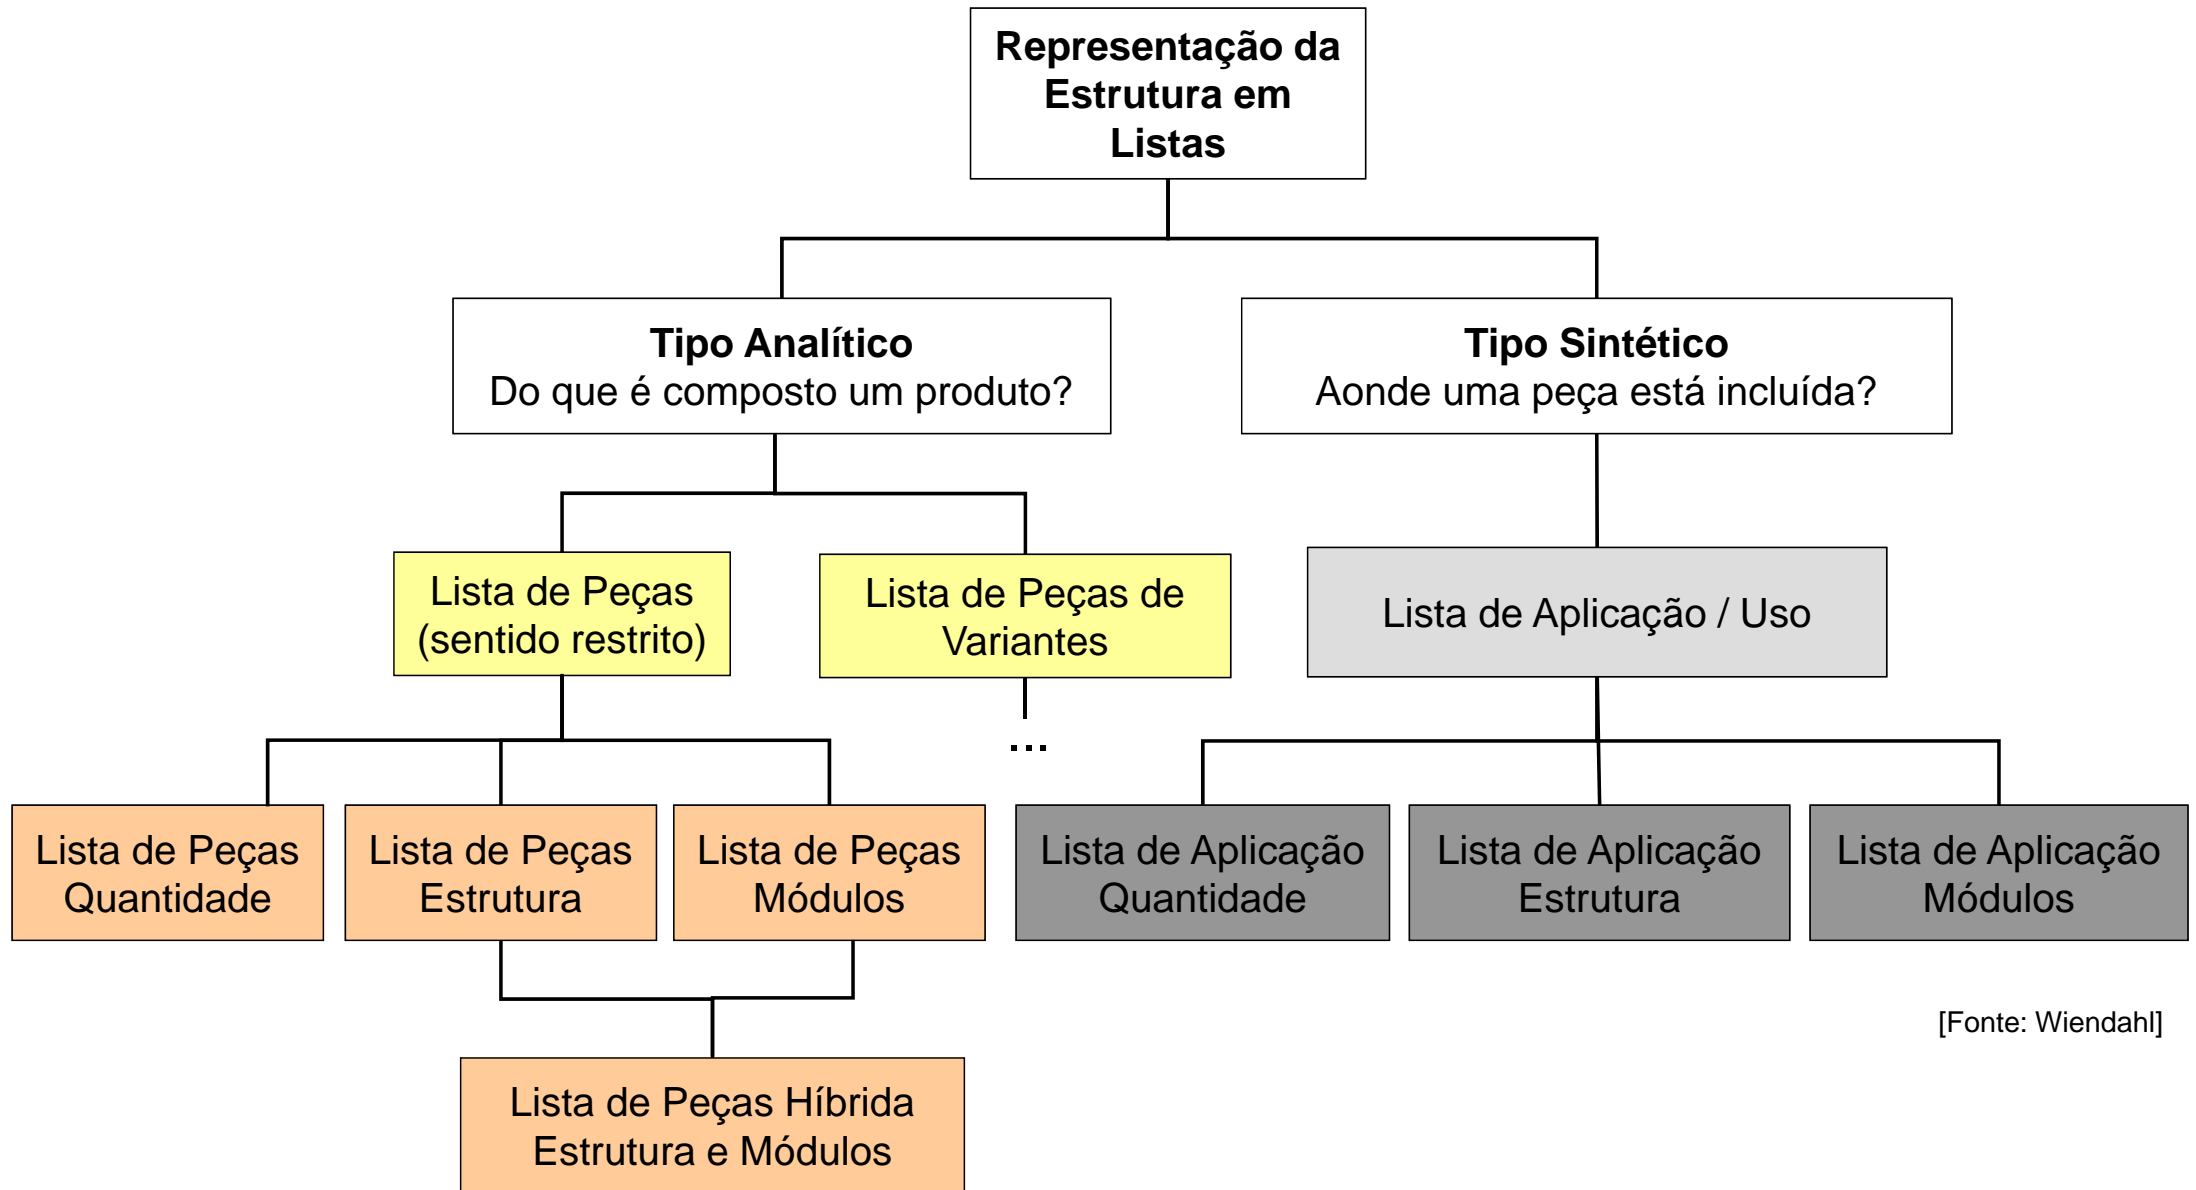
Representação da Estrutura em Listas

Tipo Analítico
Do que é composto um produto?

Tipo Sintético
Aonde uma peça está incluída?

Lista de Peças (sentido restrito)

Lista de Peças de Variantes

...

Lista de Aplicação / Uso

Lista de Peças Quantidade

Lista de Peças Estrutura

Lista de Peças Módulos

Lista de Aplicação Quantidade

Lista de Aplicação Estrutura

Lista de Aplicação Módulos

[Fonte: Wiendahl]

Lista de Peças Híbrida Estrutura e Módulos